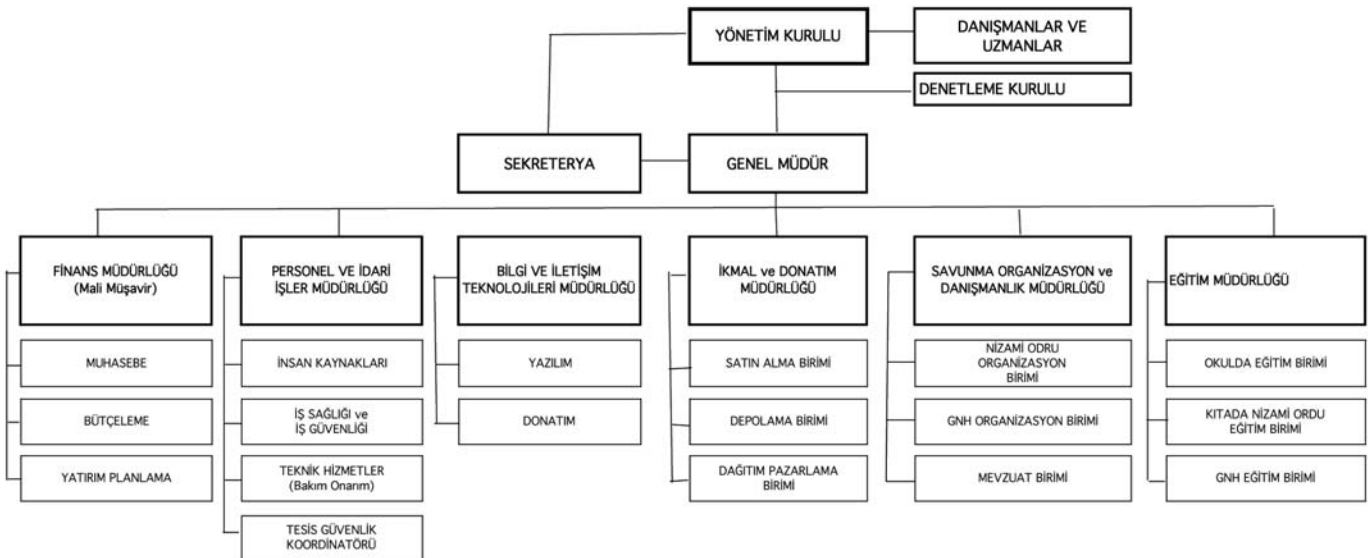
YÖNETİM KURULU

DANIŞMANLAR VE UZMANLAR

DENETLEME KURULU

SEKRETERYA

GENEL MÜDÜR

FİNANS MÜDÜRLÜĞÜ (Mali Müşavir)

MUHASEBE

BÜTÇELEME

YATIRIM PLANLAMA

PERSONEL VE İDARİ İŞLER MÜDÜRLÜĞÜ

İNSAN KAYNAKLARI

İŞ SAĞLIĞI ve İŞ GÜVENLİĞİ

TEKNİK HİZMETLER (Bakım Onarım)

TESİS GÜVENLİK KOORDİNATÖRÜ

BİLGİ VE İLETİŞİM TEKNOLOJİLERİ MÜDÜRLÜĞÜ

YAZILIM

DONATIM

İKMAL ve DONATIM MÜDÜRLÜĞÜ

SATIN ALMA BİRİMİ

DEPOLAMA BİRİMİ

DAĞITIM PAZARLAMA BİRİMİ

SAVUNMA ORGANİZASYON ve DANIŞMANLIK MÜDÜRLÜĞÜ

NİZAMİ ODRU ORGANİZASYON BİRİMİ

GNH ORGANİZASYON BİRİMİ

MEVZUAT BİRİMİ

EĞİTİM MÜDÜRLÜĞÜ

OKULDA EĞİTİM BİRİMİ

KITADA NİZAMİ ORDU EĞİTİM BİRİMİ

GNH EĞİTİM BİRİMİ